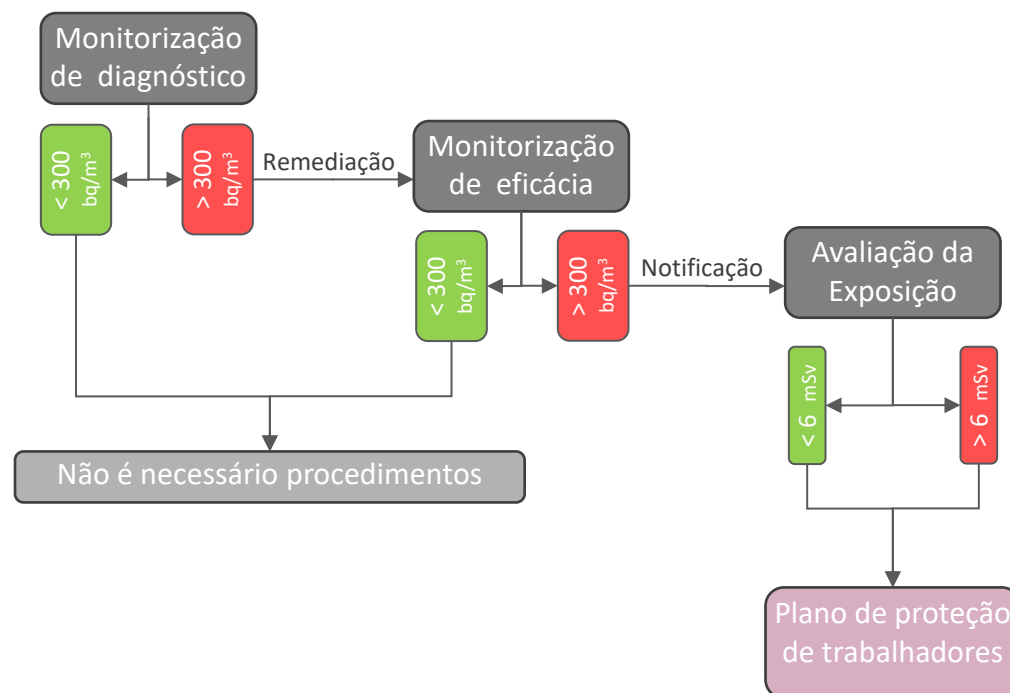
Monitorização de diagnóstico

< 300 bq/m³

> 300 bq/m³

Remediação

Monitorização de eficácia

< 300 bq/m³

> 300 bq/m³

Notificação

Avaliação da Exposição

< 6 mSv

> 6 mSv

Não é necessário procedimentos

Plano de proteção de trabalhadores